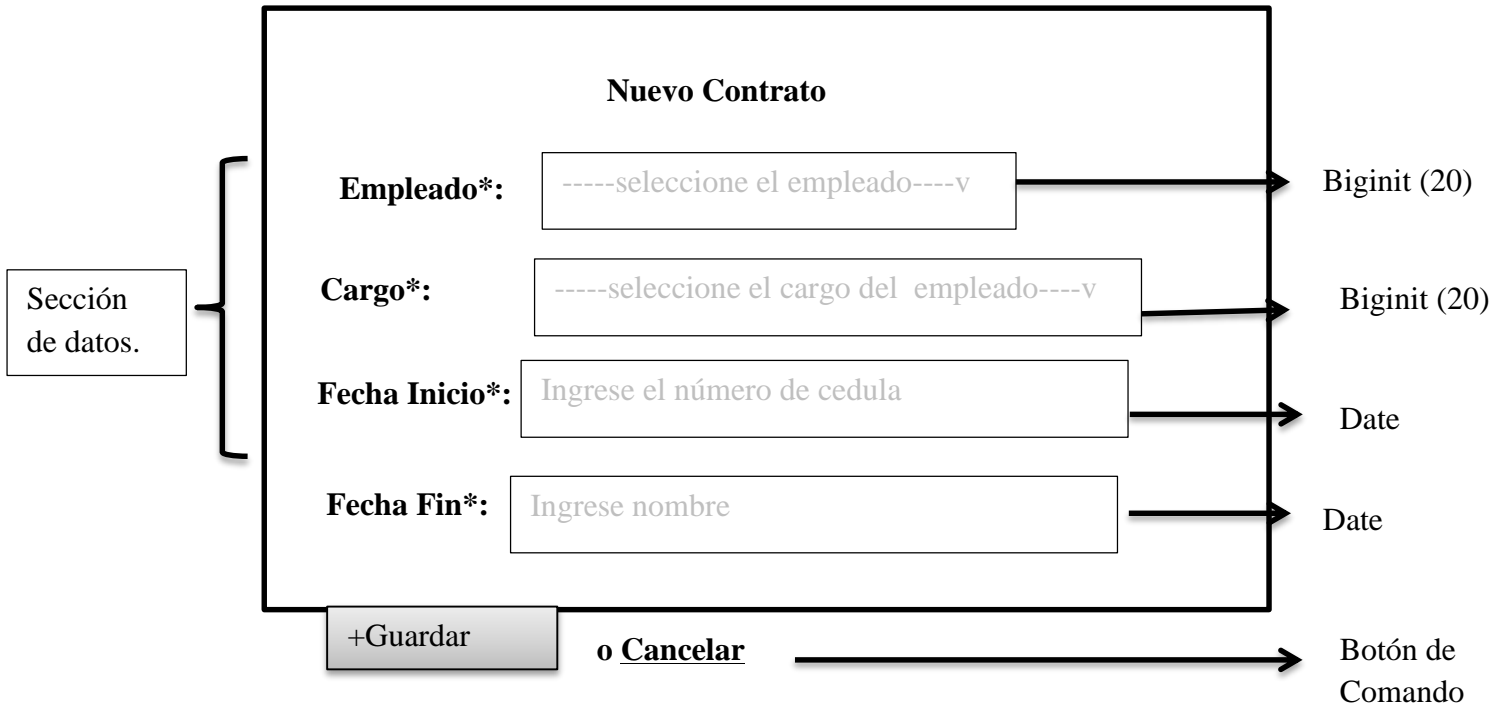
Nuevo Contrato

Sección de datos.

Empleado*: -----seleccione el empleado----v

Biginit (20)

Cargo*: -----seleccione el cargo del empleado----v

Biginit (20)

Fecha Inicio*: Ingrese el número de cedula

Date

Fecha Fin*: Ingrese nombre

Date

+Guardar

o Cancelar

Botón de Comando